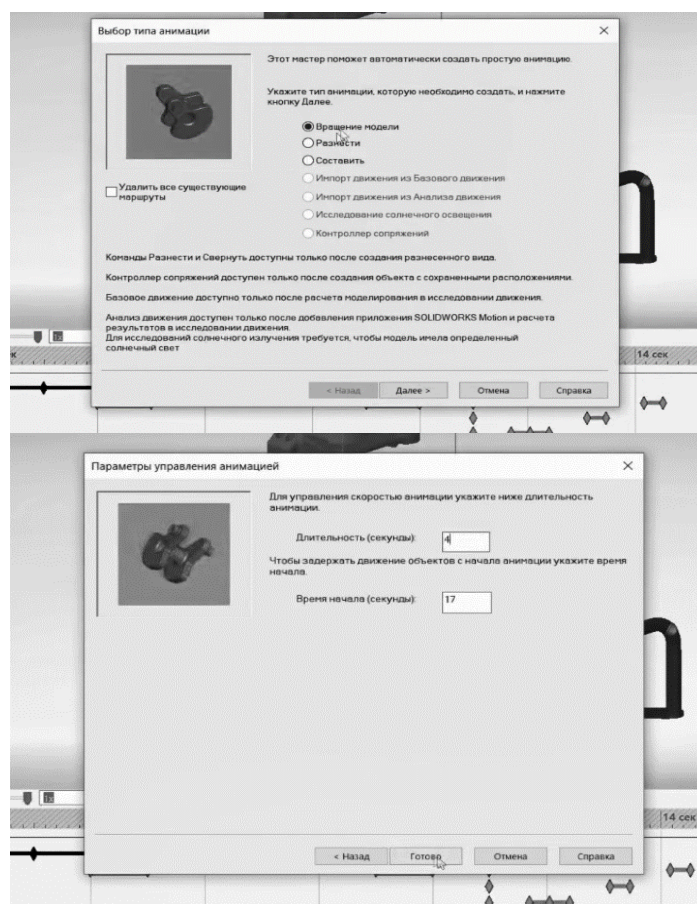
Выбор типа анимации

×

Этот мастер поможет автоматически создать простую анимацию.

Укажите тип анимации, которую необходимо создать, и нажмите кнопку Далее.

Вращение модели
Разнести
Составить
Импорт движения из Базового движения
Импорт движения из Анализа движения
Исследование солнечного освещения
Контроллер сопряжений

Удалить все существующие маршруты

Команды Разнести и Свернуть доступны только после создания разнесенного вида.

Контроллер сопряжений доступен только после создания объекта с сохраненными расположениями.

Базовое движение доступно только после расчета моделирования в исследовании движения.

Анализ движения доступен только после добавления приложения SOLIDWORKS Motion и расчета результатов в исследовании движения.
Для исследований солнечного излучения требуется, чтобы модель имела определенный солнечный свет

< Назад Далее > Отмена Справка

14 сек

Параметры управления анимацией

×

Для управления скоростью анимации укажите ниже длительность анимации.

Длительность (секунды): 4

Чтобы задержать движение объектов с начала анимации укажите время начала.

Время начала (секунды): 17

< Назад Готово Отмена Справка

14 сек